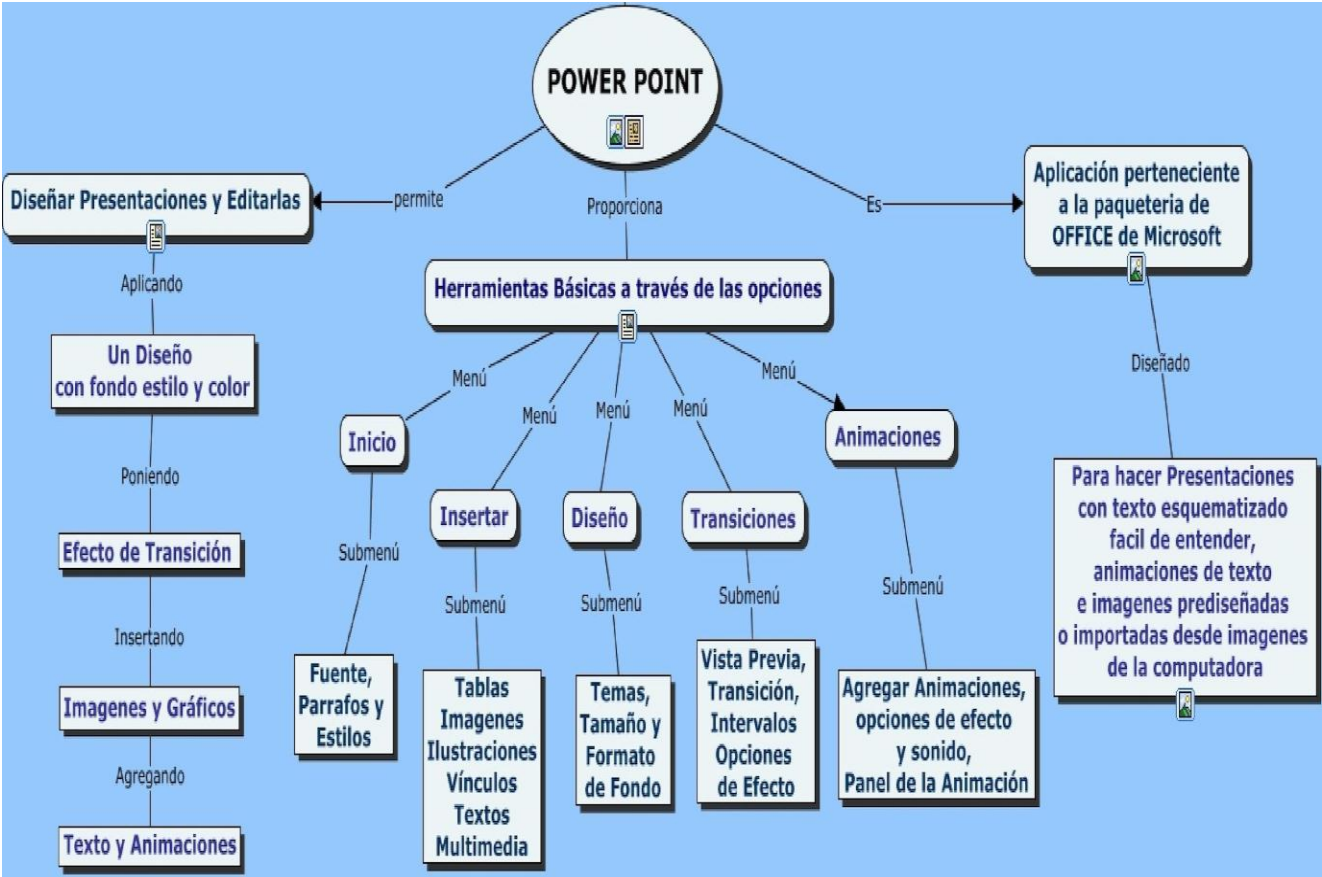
POWER POINT

permite

Diseñar Presentaciones y Editarlas

Aplicando

Un Diseño con fondo estilo y color

Poniendo

Efecto de Transición

Insertando

Imagenes y Gráficos

Agregando

Texto y Animaciones

Proporciona

Herramientas Básicas a través de las opciones

Menú

Inicio

Submenú

Fuente, Parrafos y Estilos

Menú

Insertar

Submenú

Tablas Imagenes Ilustraciones Vínculos Textos Multimedia

Menú

Diseño

Submenú

Temas, Tamaño y Formato de Fondo

Menú

Transiciones

Submenú

Vista Previa, Transición, Intervalos Opciones de Efecto

Menú

Animaciones

Submenú

Agregar Animaciones, opciones de efecto y sonido, Panel de la Animación

Es

Aplicación perteneciente a la paqueteria de OFFICE de Microsoft

Diseñado

Para hacer Presentaciones con texto esquematizado facil de entender, animaciones de texto e imagenes prediseñadas o importadas desde imagenes de la computadora